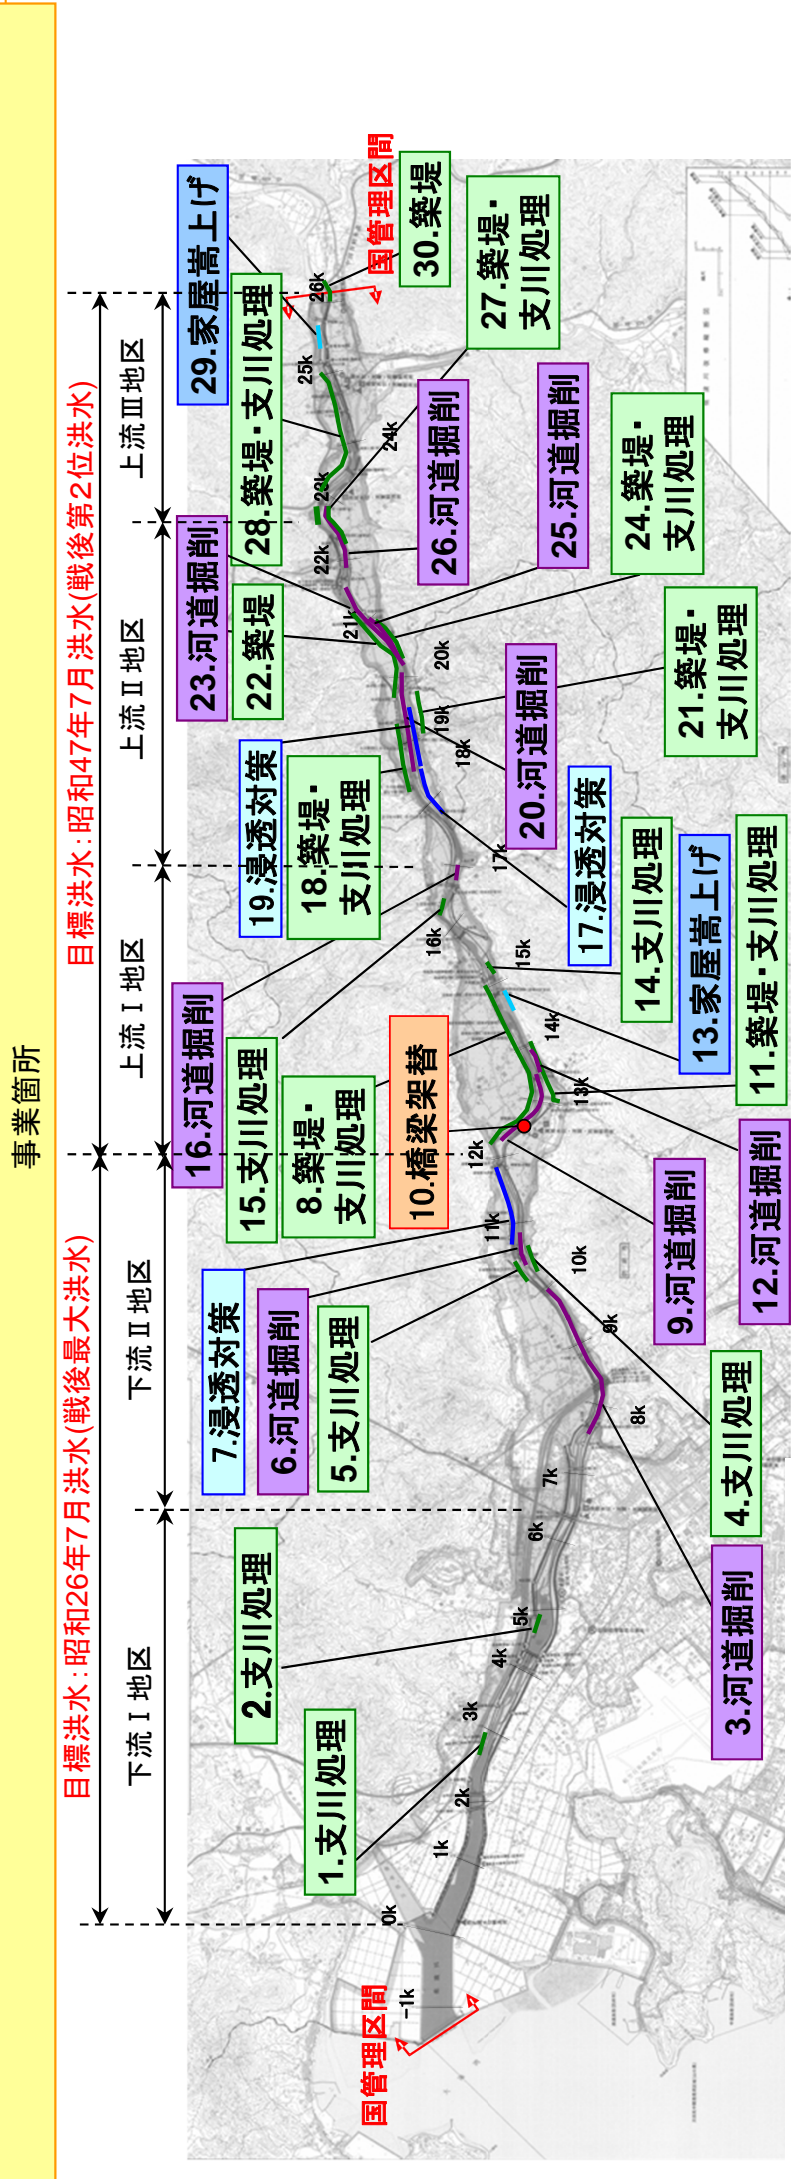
事業箇所

目標洪水：昭和26年7月洪水(戦後最大洪水)

目標洪水：昭和47年7月洪水(戦後第2位洪水)

下流Ⅰ地区

下流Ⅱ地区

上流Ⅰ地区

上流Ⅱ地区

上流Ⅲ地区

国管理区間

国管理区間

-1k
0k
1k
2k
3k
4k
5k
6k
7k
8k
9k
10k
11k
12k
13k
14k
15k
16k
17k
18k
19k
20k
21k
22k
23k
24k
25k
26k

1.支川処理

2.支川処理

3.河道掘削

4.支川処理

5.支川処理

6.河道掘削

7.浸透対策

8.築堤・支川処理

9.河道掘削

10.橋梁架替

11.築堤・支川処理

12.河道掘削

13.家屋嵩上げ

14.支川処理

15.支川処理

16.河道掘削

17.浸透対策

18.築堤・支川処理

19.浸透対策

20.河道掘削

21.築堤・支川処理

22.築堤

23.河道掘削

24.築堤・支川処理

25.河道掘削

26.河道掘削

27.築堤・支川処理

28.築堤・支川処理

29.家屋嵩上げ

30.築堤